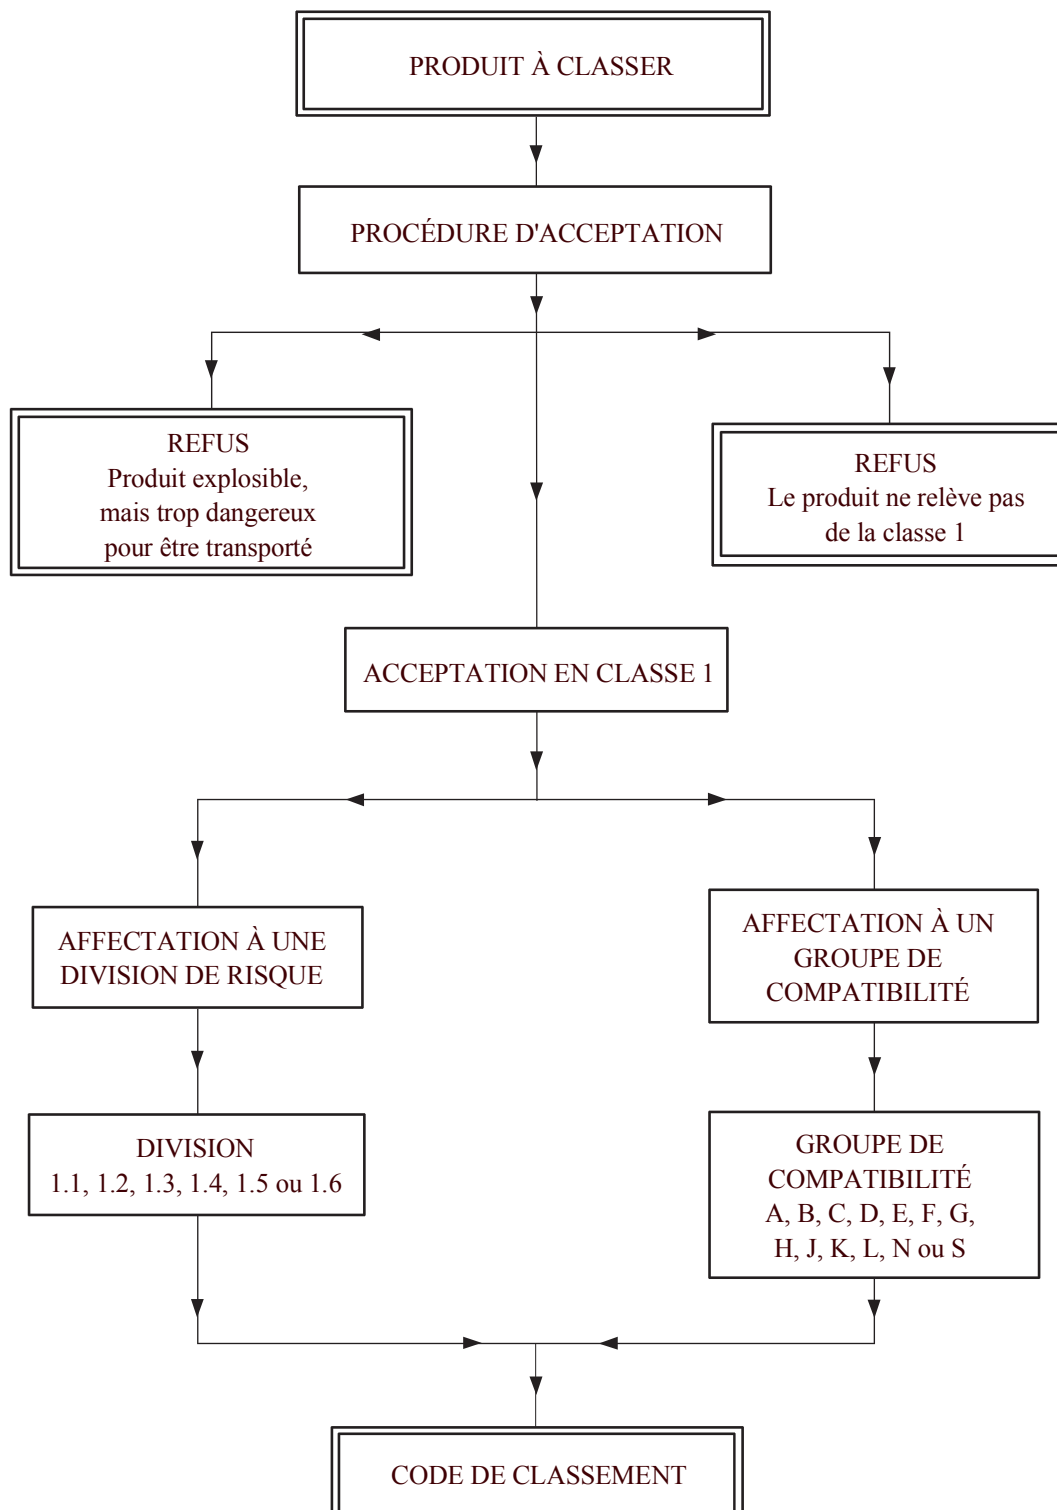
PRODUIT À CLASSER

PROCÉDURE D'ACCEPTATION

REFUS
Produit explosible, mais trop dangereux pour être transporté

REFUS
Le produit ne relève pas de la classe 1

ACCEPTATION EN CLASSE 1

AFFECTATION À UNE DIVISION DE RISQUE

AFFECTATION À UN GROUPE DE COMPATIBILITÉ

DIVISION
1.1, 1.2, 1.3, 1.4, 1.5 ou 1.6

GROUPE DE COMPATIBILITÉ
A, B, C, D, E, F, G, H, J, K, L, N ou S

CODE DE CLASSEMENT